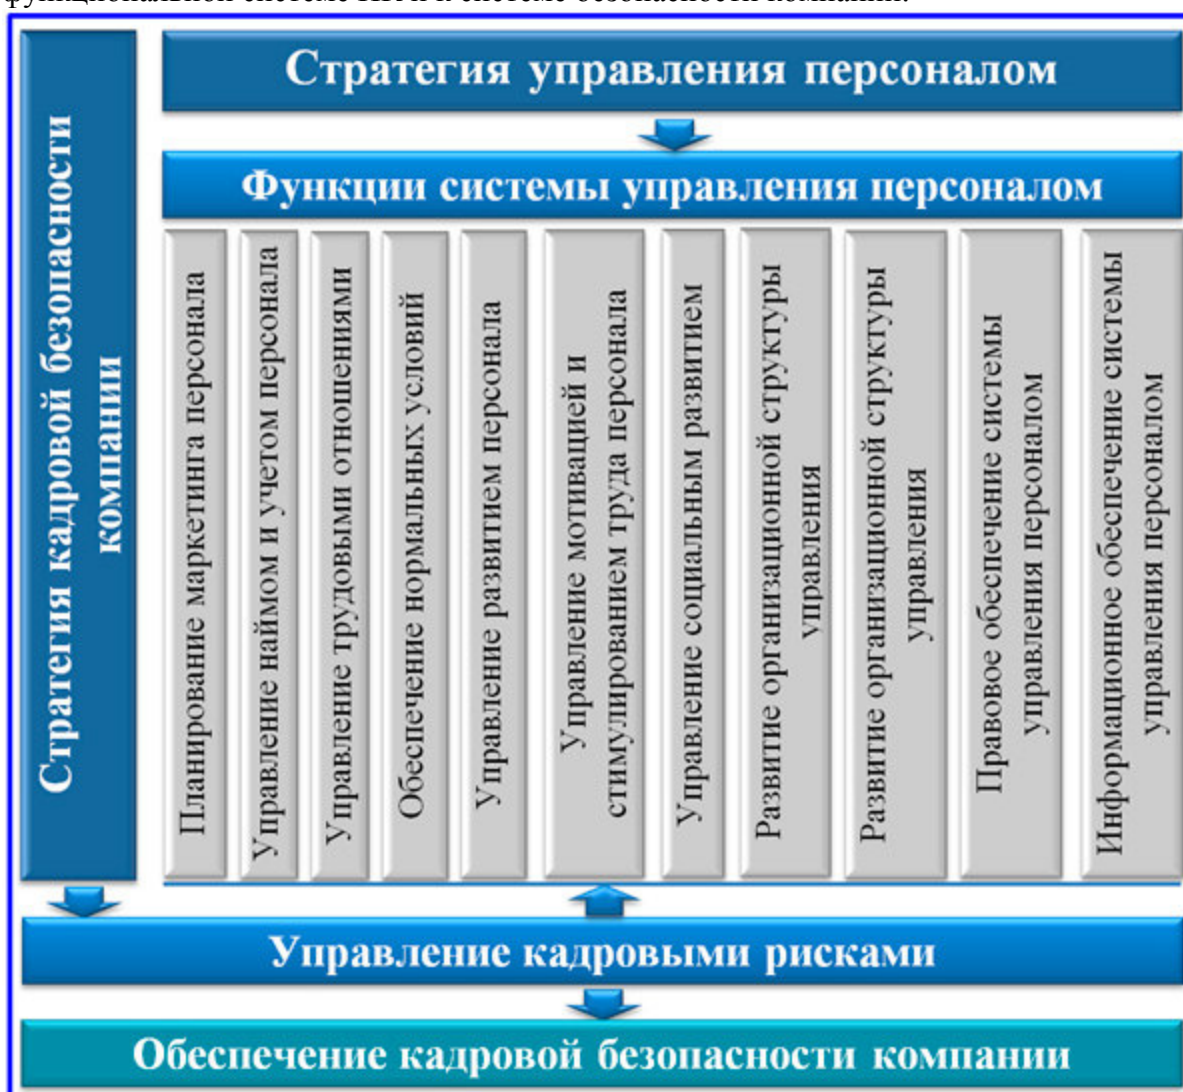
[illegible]

Стратегия кадровой безопасности компании

Стратегия управления персоналом

Функции системы управления персоналом

Планирование маркетинга персонала

Управление наймом и учетом персонала

Управление трудовыми отношениями

Обеспечение нормальных условий

Управление развитием персонала

Управление мотивацией и стимулированием труда персонала

Управление социальным развитием

Развитие организационной структуры управления

Развитие организационной структуры управления

Правовое обеспечение системы управления персоналом

Информационное обеспечение системы управления персоналом

Управление кадровыми рисками

Обеспечение кадровой безопасности компании